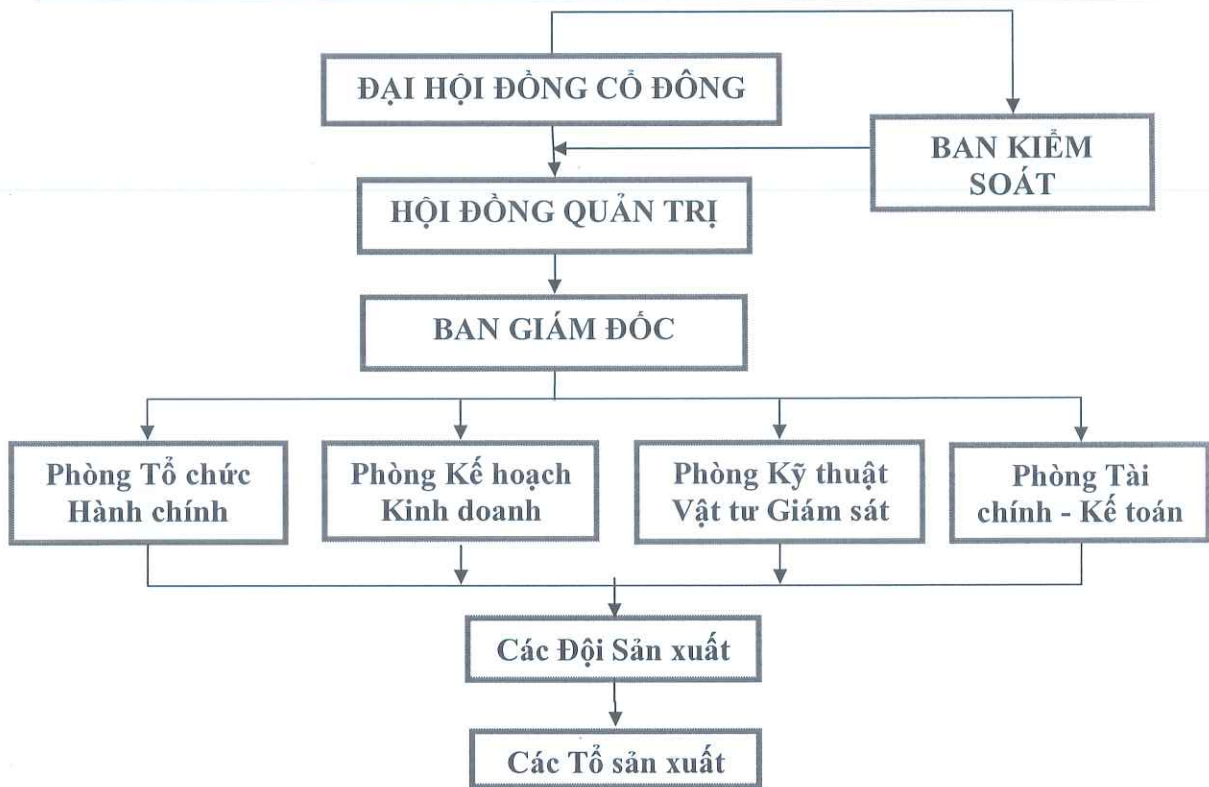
ĐẠI HỘI ĐỒNG CỔ ĐÔNG

BAN KIỂM SOÁT

HỘI ĐỒNG QUẢN TRỊ

BAN GIÁM ĐỐC

Phòng Tổ chức Hành chính

Phòng Kế hoạch Kinh doanh

Phòng Kỹ thuật Vật tư Giám sát

Phòng Tài chính - Kế toán

Các Đội Sản xuất

Các Tổ sản xuất